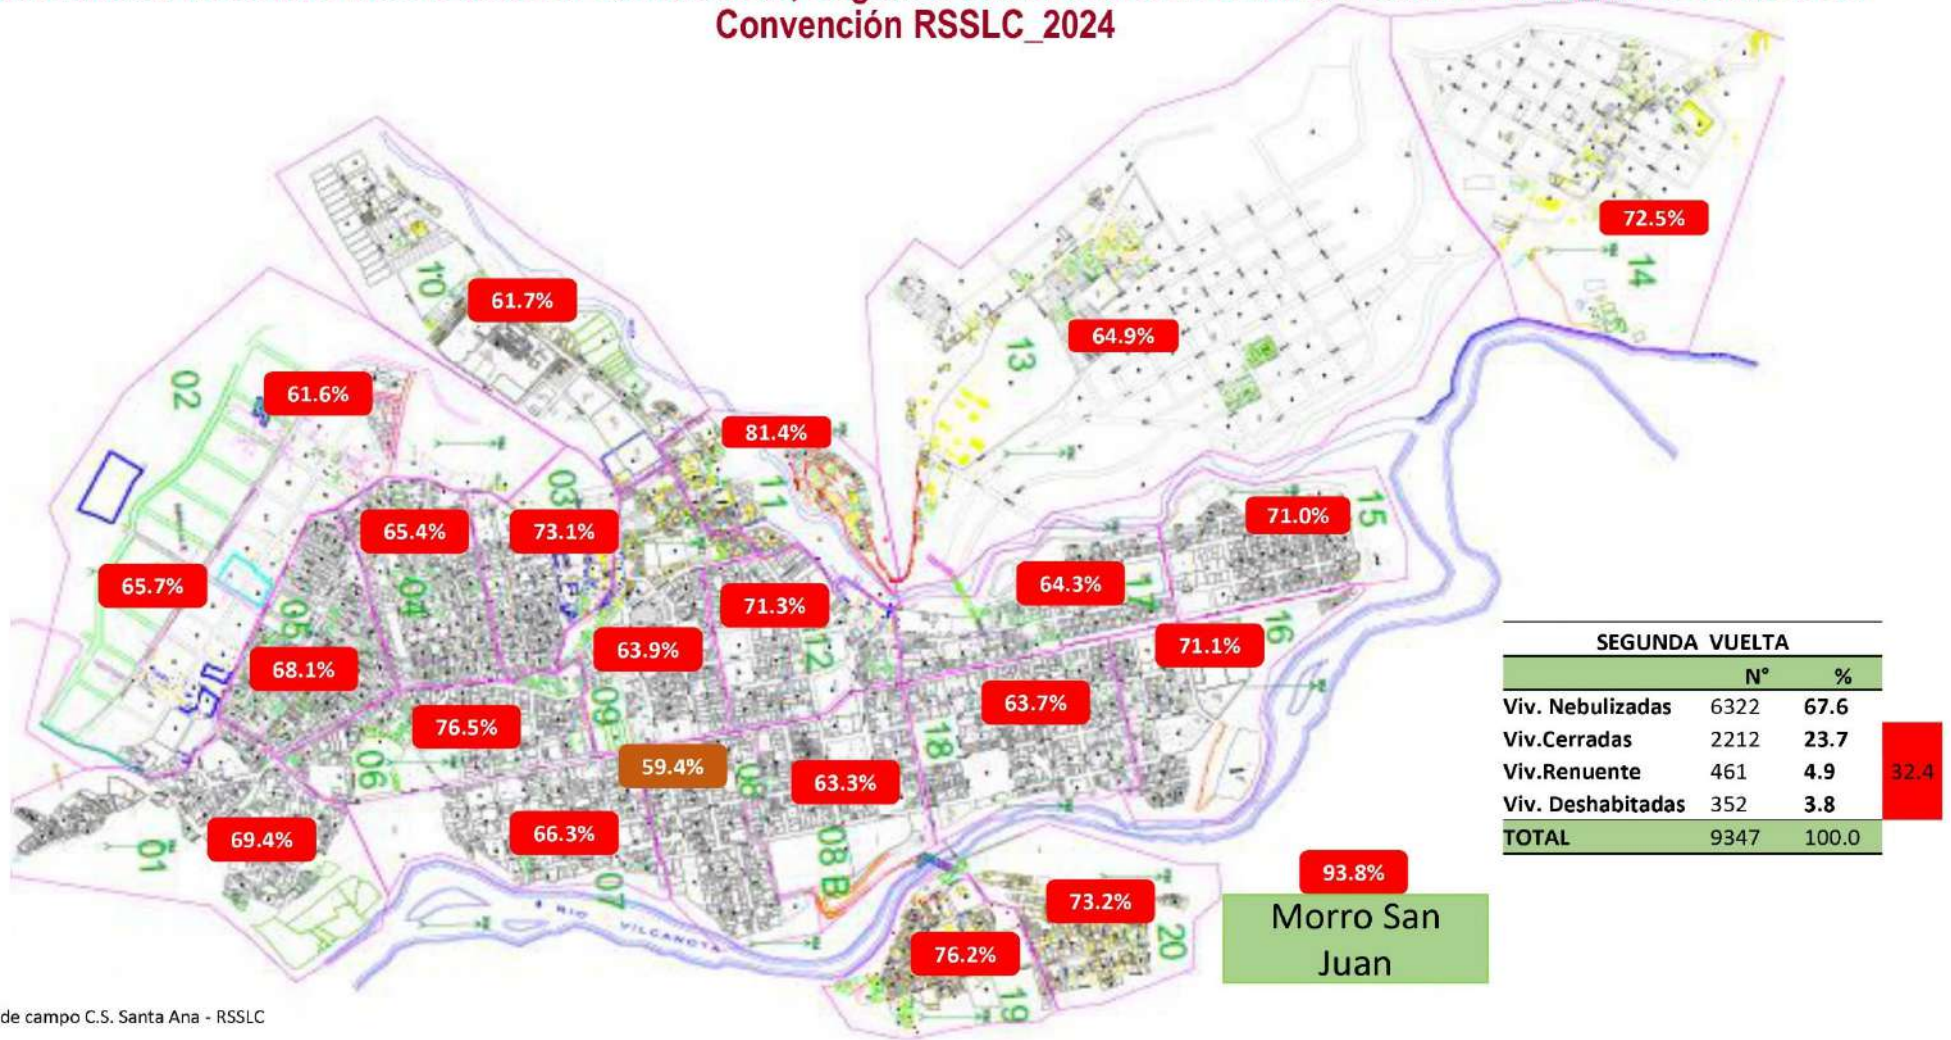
Convención RSSLC_2024

72.5%
14
61.7%
10
64.9%
13
02
61.6%
81.4%
03
11
71.0%
15
65.4%
73.1%
65.7%
05
04
71.3%
64.3%
17
12
16
63.9%
71.1%
68.1%
63.7%
76.5%
09
59.4%
08
18
06
63.3%
69.4%
66.3%
01
07
08 B
73.2%
76.2%
20
19
RIO VILCANOTA
93.8%
Morro San Juan

| SEGUNDA VUELTA | N° | % |
|---|---|---|
| Viv. Nebulizadas | 6322 | 67.6 |
| Viv.Cerradas | 2212 | 23.7 |
| Viv.Renuente | 461 | 4.9 |
| Viv. Deshabitadas | 352 | 3.8 |
| TOTAL | 9347 | 100.0 |

32.4

de campo C.S. Santa Ana - RSSLC